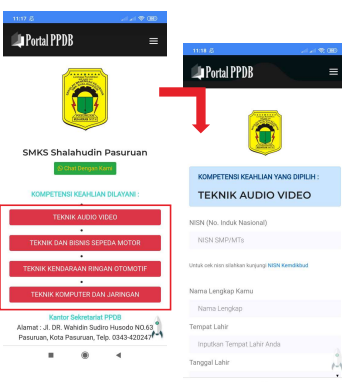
11:17

Portal PPDB

SMKS Shalahudin Pasuruan

Chat Dengan Kami

KOMPETENSI KEAHLIAN DILAYANI :

TEKNIK AUDIO VIDEO

TEKNIK DAN BISNIS SEPEDA MOTOR

TEKNIK KENDARAAN RINGAN OTOMOTIF

TEKNIK KOMPUTER DAN JARINGAN

Kantor Sekretariat PPDB

Alamat : Jl. DR. Wahidin Sudiro Husodo NO.63 Pasuruan, Kota Pasuruan, Telp. 0343-420247

11:18

Portal PPDB

KOMPETENSI KEAHLIAN YANG DIPILIH :

TEKNIK AUDIO VIDEO

NISN (No. Induk Nasional)

NISN SMP/MTs

Untuk cek nisn silahkan kunjungi NISN Kemdikbud

Nama Lengkap Kamu

Nama Lengkap

Tempat Lahir

Inputkan Tempat Lahir Anda

Tanggal Lahir